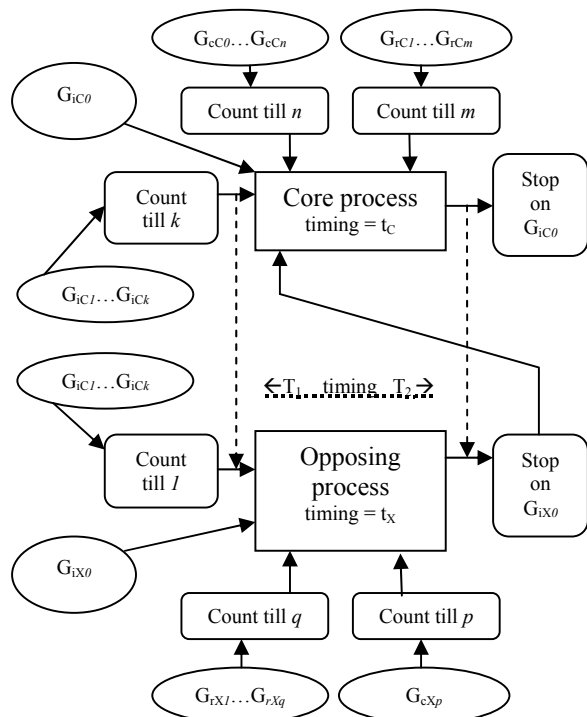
$G_{cC0} \ldots G_{cCn}$

$G_{rC1} \ldots G_{rCm}$

$G_{iC0}$

Count till $n$

Count till $m$

Count till $k$

Core process
timing = $t_C$

Stop on $G_{iC0}$

$G_{iC1} \ldots G_{iCk}$

$G_{iC1} \ldots G_{iCk}$

$\leftarrow T_1$ timing $T_2 \rightarrow$

Count till $1$

Opposing process
timing = $t_X$

Stop on $G_{iX0}$

$G_{iX0}$

Count till $q$

Count till $p$

$G_{rX1} \ldots G_{rXq}$

$G_{cXp}$